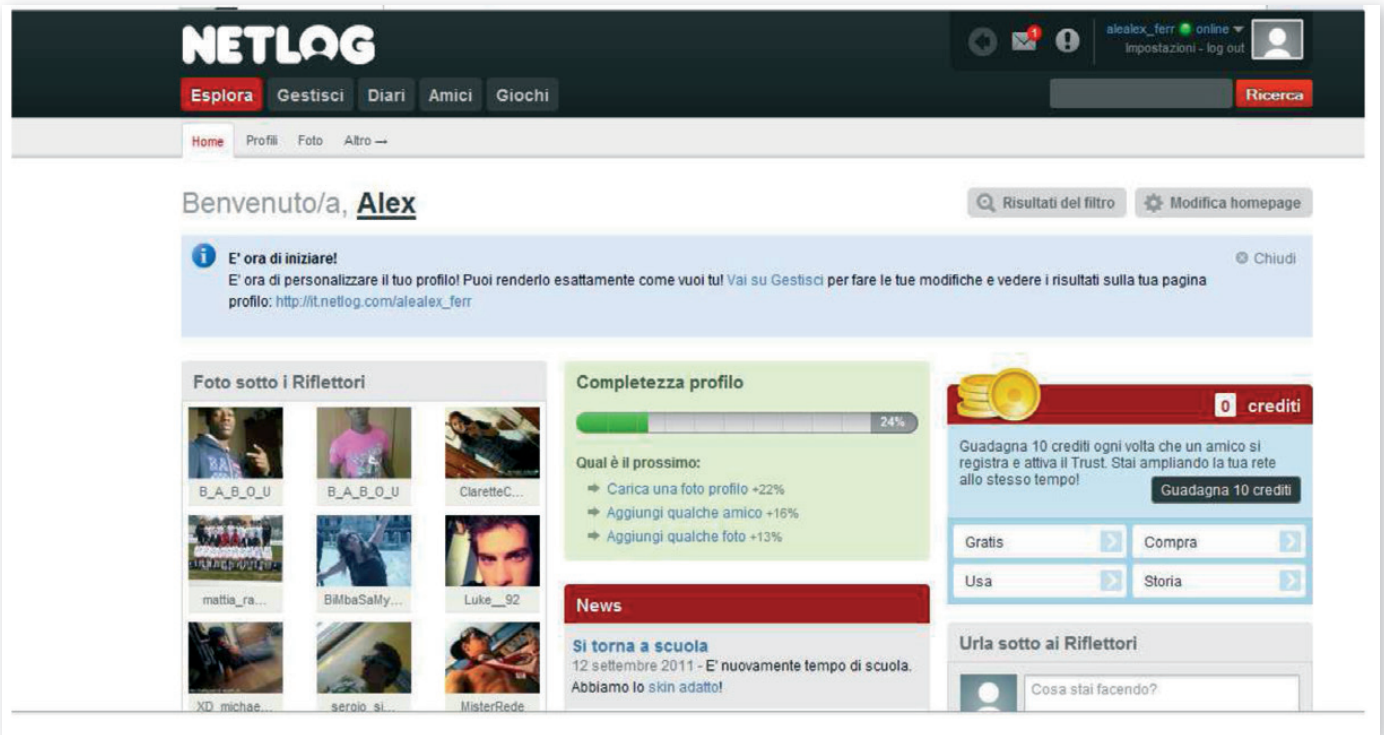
NETLOG

1

alealex_ferr online
Impostazioni - log out

Esplora Gestisci Diari Amici Giochi

Ricerca

Home Profili Foto Altro →

Benvenuto/a, Alex

Risultati del filtro

Modifica homepage

E' ora di iniziare!
E' ora di personalizzare il tuo profilo! Puoi renderlo esattamente come vuoi tu! Vai su Gestisci per fare le tue modifiche e vedere i risultati sulla tua pagina profilo: http://it.netlog.com/alealex_ferr

Chiudi

Foto sotto i Riflettori

B_A_B_O_U B_A_B_O_U ClaretteC...
mattia_ra... BiMbaSaMy... Luke__92
XD_michae... sergio_si... MisterRede

Completezza profilo

24%

Qual è il prossimo:
Carica una foto profilo +22%
Aggiungi qualche amico +16%
Aggiungi qualche foto +13%

News

Si torna a scuola
12 settembre 2011 - E' nuovamente tempo di scuola. Abbiamo lo skin adatto!

0 crediti

Guadagna 10 crediti ogni volta che un amico si registra e attiva il Trust. Stai ampliando la tua rete allo stesso tempo!

Guadagna 10 crediti

Gratis
Compra
Usa
Storia

Urla sotto ai Riflettori

Cosa stai facendo?